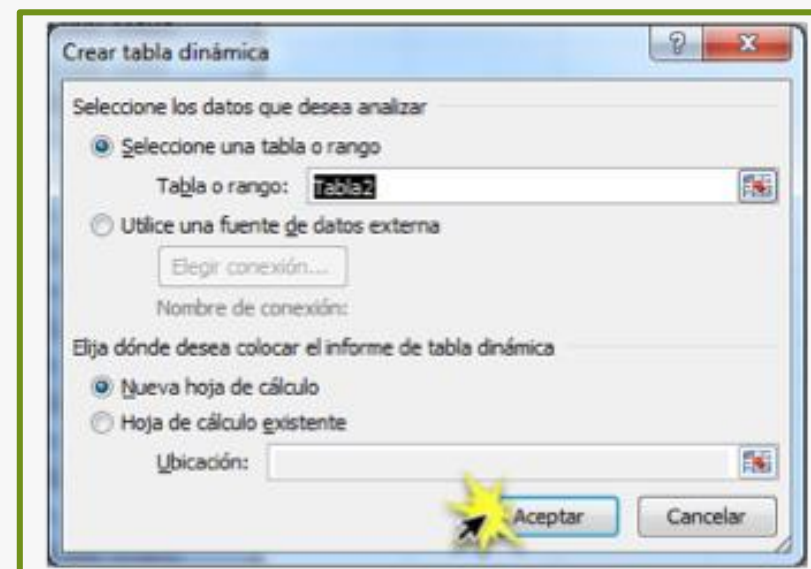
Crear tabla dinámica

?

X

Seleccione los datos que desea analizar

Seleccione una tabla o rango

Tabla o rango: Tabla2

Utilice una fuente de datos externa

Elegir conexión...

Nombre de conexión:

Elija dónde desea colocar el informe de tabla dinámica

Nueva hoja de cálculo

Hoja de cálculo existente

Ubicación:

Aceptar

Cancelar